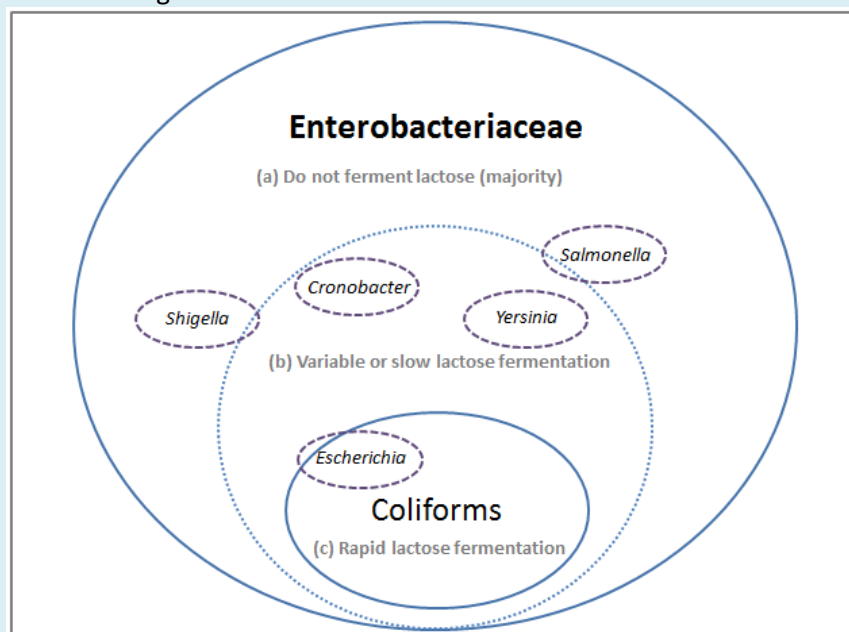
Enterobacteriaceae

(a) Do not ferment lactose (majority)

Salmonella

Cronobacter

Shigella

Yersinia

(b) Variable or slow lactose fermentation

Escherichia

Coliforms

(c) Rapid lactose fermentation